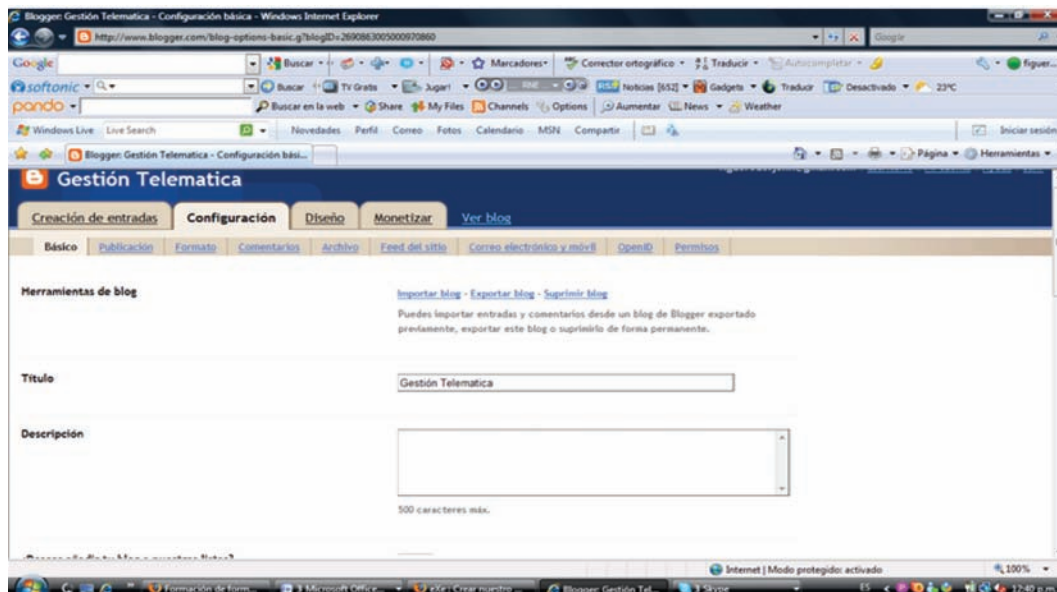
Blogger: Gestión Telematica - Configuración básica - Windows Internet Explorer

http://www.blogger.com/blog-options-basic.g?blogID=2690863005000970860

Google

Buscar · Marcadores · Corrector ortográfico · Traducir · Autocompletar · figuer...

softonic · Buscar · TV Gratis · Jugar! · Noticias [652] · Gadgets · Traducir · Desactivado · 23ºC

pando · Buscar en la web · Share · My Files · Channels · Options · Aumentar · News · Weather

Windows Live Live Search · Novedades Perfil Correo Fotos Calendario MSN Compartir · Iniciar sesión

Blogger: Gestión Telematica - Configuración bási...

Página · Herramientas

Gestión Telematica

Creación de entradas | Configuración | Diseño | Monetizar | Ver blog

Básico | Publicación | Formato | Comentarios | Archivo | Feed del sitio | Correo electrónico y móvil | OpenID | Permisos

Herramientas de blog

Importar blog - Exportar blog - Suprimir blog

Puedes importar entradas y comentarios desde un blog de Blogger exportado previamente, exportar este blog o suprimirlo de forma permanente.

Título

Gestión Telematica

Descripción

500 caracteres máx.

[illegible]

Internet | Modo protegido: activado · 100%

Formación de form... · 3 Microsoft Office... · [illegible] · Blogger: Gestión Tel... · Skype · ES · 12:40 p.m.